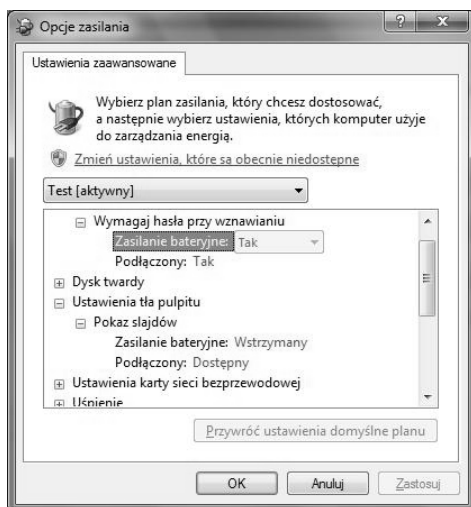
Opcje zasilania

Ustawienia zaawansowane

Wybierz plan zasilania, który chcesz dostosować, a następnie wybierz ustawienia, których komputer użyje do zarządzania energią.

Zmień ustawienia, które są obecnie niedostępne

Test [aktywny]

Wymagaj hasła przy wznawianiu
Zasilanie bateryjne: Tak
Podłączony: Tak
Dysk twardy
Ustawienia tła pulpitu
Pokaz slajdów
Zasilanie bateryjne: Wstrzymany
Podłączony: Dostępny
Ustawienia karty sieci bezprzewodowej
Uśpienie

Przywróć ustawienia domyślne planu

OK Anuluj Zastosuj